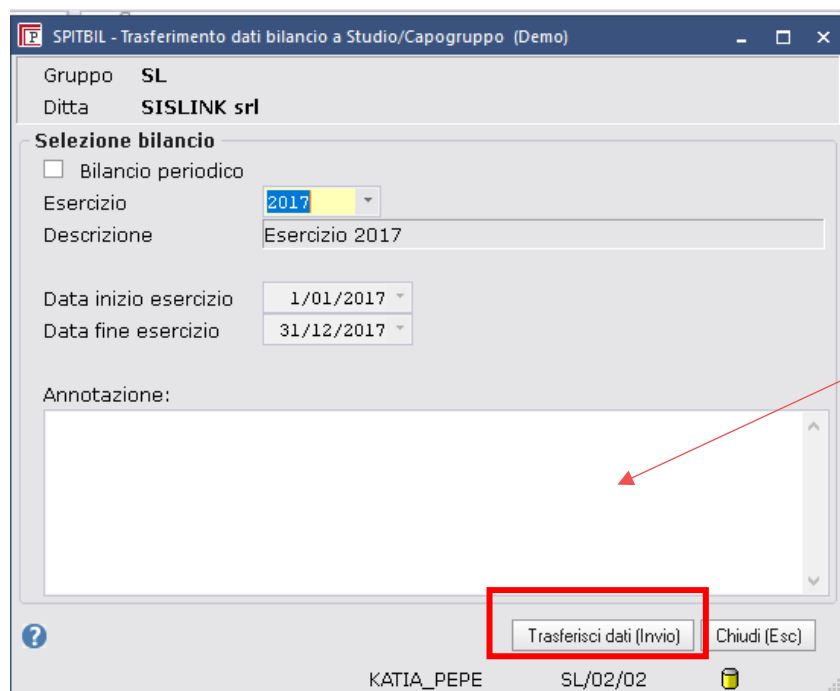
SPITBIL - Trasferimento dati bilancio a Studio/Capogruppo (Demo)

Gruppo SL
Ditta SISLINK srl

Selezione bilancio
Bilancio periodico
Esercizio 2017
Descrizione Esercizio 2017

Data inizio esercizio 1/01/2017
Data fine esercizio 31/12/2017

Annotazione:

Trasferisci dati (Invio) Chiudi (Esc)

KATIA_PEPE SL/02/02